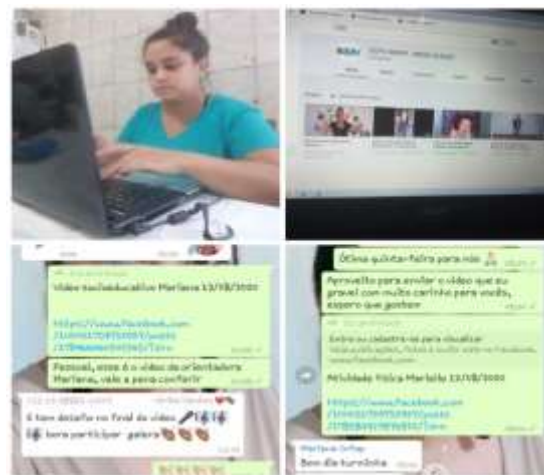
Vídeo socioeducativo Marleria 13/08/2020

https://www.facebook.com/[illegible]

Pessoal, esse é o vídeo da orientadora Marleria, vale a pena conferir

E tem desafio no final do vídeo

Vamos participar galera

Ótima quinta-feira para nós

Aproveito para enviar o vídeo que eu gravei com muito carinho para vocês, espero que gostem

Entre ou cadastre-se para visualizar

Atividade Física Marleria 13/08/2020

https://www.facebook.com/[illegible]

Bom dia turminha